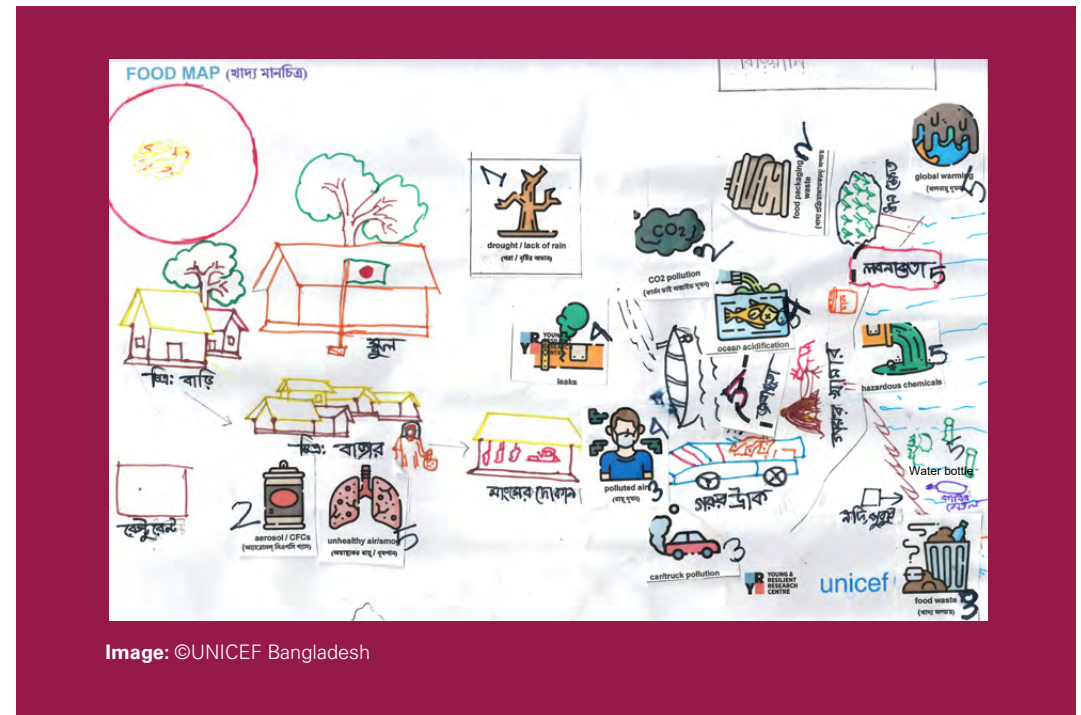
FOOD MAP (খাদ্য মানচিত্র)

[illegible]

drought / lack of rain
(খরা / বৃষ্টির অভাব)

CO2
CO2 pollution
(কার্বন ডাই অক্সাইড দূষণ)

food packaging waste

global warming
(বৈশ্বিক উষ্ণায়ন)

লবণাক্ততা

ocean acidification

hazardous chemicals

leaks

স্কুল

বাড়ি

বাজার

polluted air
(বায়ু দূষণ)

মাছের দোকান

গরুর ট্রাক

Water bottle

মাদ্রাসা

aerosol / CFCs
(অ্যারোসল সিএফসি গ্যাস)

unhealthy air/smoke
(অস্বাস্থ্যকর বায়ু / ধূমপান)

রেস্টুরেন্ট

car/truck pollution

YOUNG & RESILIENT RESEARCH CENTRE

unicef

food waste
(খাদ্য অপচয়)

Image: ©UNICEF Bangladesh